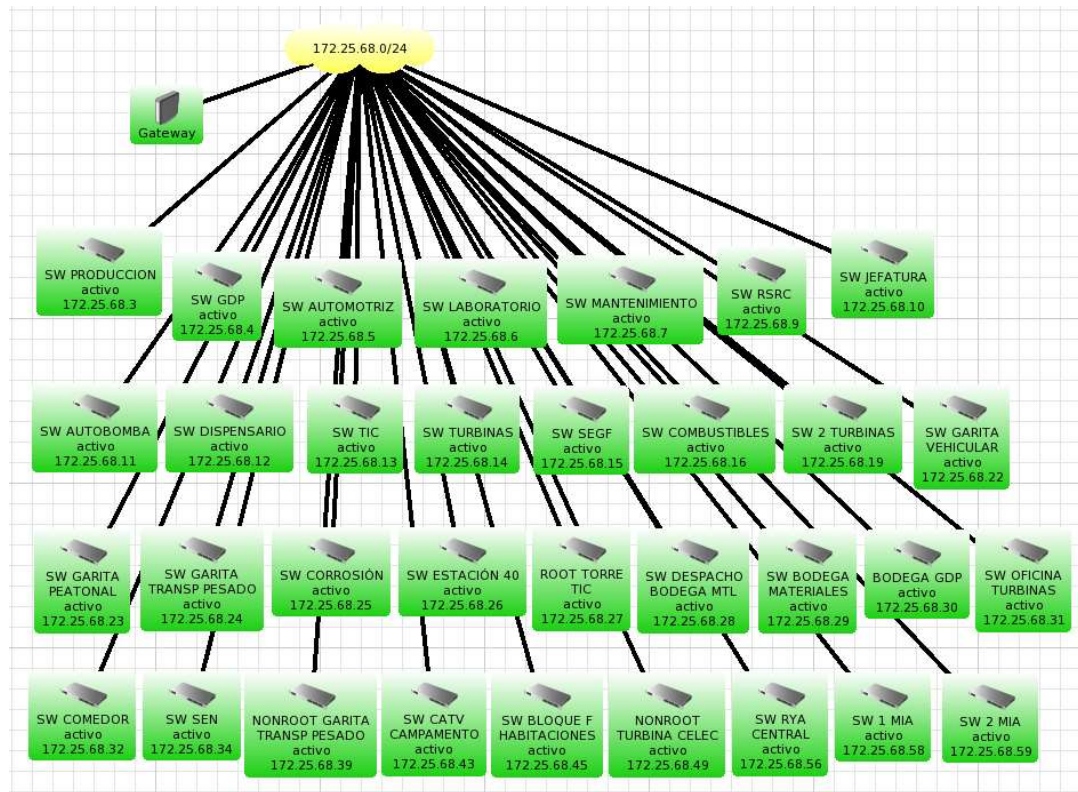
172.25.68.0/24

Gateway

SW PRODUCCION
activo
172.25.68.3

SW GDP
activo
172.25.68.4

SW AUTOMOTRIZ
activo
172.25.68.5

SW LABORATORIO
activo
172.25.68.6

SW MANTENIMIENTO
activo
172.25.68.7

SW RSRC
activo
172.25.68.9

SW JEFATURA
activo
172.25.68.10

SW AUTOBOMBA
activo
172.25.68.11

SW DISPENSARIO
activo
172.25.68.12

SW TIC
activo
172.25.68.13

SW TURBINAS
activo
172.25.68.14

SW SEGF
activo
172.25.68.15

SW COMBUSTIBLES
activo
172.25.68.16

SW 2 TURBINAS
activo
172.25.68.19

SW GARITA VEHICULAR
activo
172.25.68.22

SW GARITA PEATONAL
activo
172.25.68.23

SW GARITA TRANSP PESADO
activo
172.25.68.24

SW CORROSIÓN
activo
172.25.68.25

SW ESTACIÓN 40
activo
172.25.68.26

ROOT TORRE TIC
activo
172.25.68.27

SW DESPACHO BODEGA MTL
activo
172.25.68.28

SW BODEGA MATERIALES
activo
172.25.68.29

BODEGA GDP
activo
172.25.68.30

SW OFICINA TURBINAS
activo
172.25.68.31

SW COMEDOR
activo
172.25.68.32

SW SEN
activo
172.25.68.34

NONROOT GARITA TRANSP PESADO
activo
172.25.68.39

SW CATV CAMPAMENTO
activo
172.25.68.43

SW BLOQUE F HABITACIONES
activo
172.25.68.45

NONROOT TURBINA CELEC
activo
172.25.68.49

SW RYA CENTRAL
activo
172.25.68.56

SW 1 MIA
activo
172.25.68.58

SW 2 MIA
activo
172.25.68.59